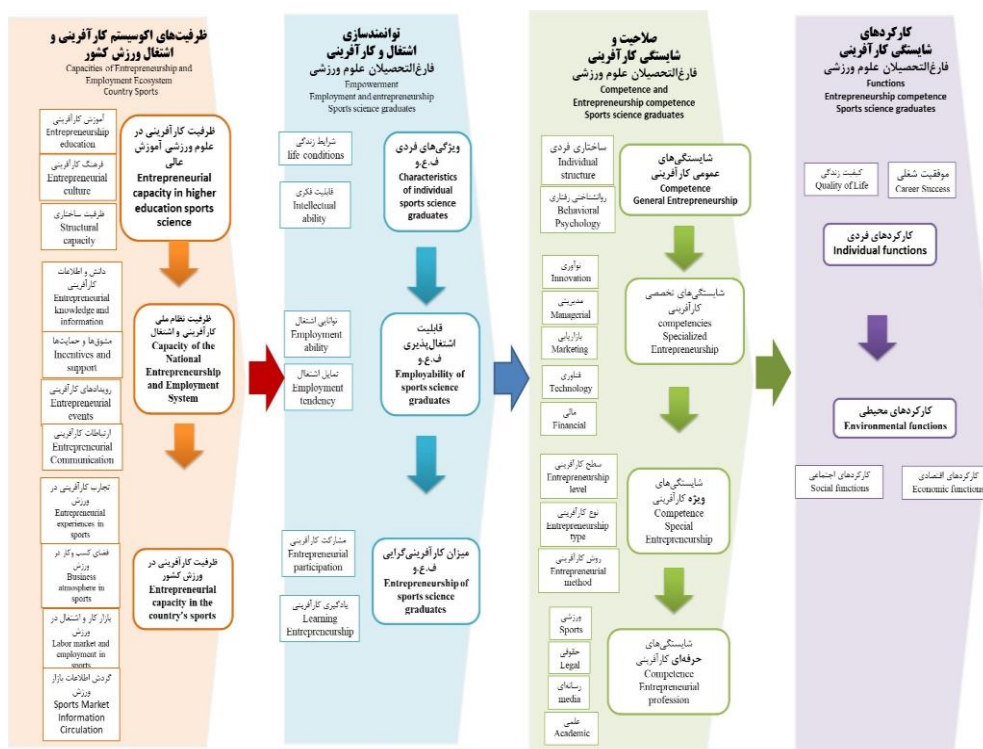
ظرفیت‌های اکوسیستم کارآفرینی و اشتغال ورزش کشور
Capacities of Entrepreneurship and Employment Ecosystem Country Sports

آموزش کارآفرینی
Entrepreneurship education

فرهنگ کارآفرینی
Entrepreneurial culture

ظرفیت ساختاری
Structural capacity

ظرفیت کارآفرینی در علوم ورزشی آموزش عالی
Entrepreneurial capacity in higher education sports science

دانش و اطلاعات کارآفرینی
Entrepreneurial knowledge and information

مشوق‌ها و حمایت‌ها
Incentives and support

رویدادهای کارآفرینی
Entrepreneurial events

ارتباطات کارآفرینی
Entrepreneurial Communication

ظرفیت نظام ملی کارآفرینی و اشتغال
Capacity of the National Entrepreneurship and Employment System

تجارب کارآفرینی در ورزش
Entrepreneurial experiences in sports

فضای کسب و کار در ورزش
Business atmosphere in sports

بازار کار و اشتغال در ورزش
Labor market and employment in sports

گردش اطلاعات بازار ورزش
Sports Market Information Circulation

ظرفیت کارآفرینی در ورزش کشور
Entrepreneurial capacity in the country's sports

توانمندسازی اشتغال و کارآفرینی فارغ‌التحصیلان علوم ورزشی
Empowerment Employment and entrepreneurship Sports science graduates

شرایط زندگی
life conditions

قابلیت فکری
Intellectual ability

ویژگی‌های فردی ف.ع.و
Characteristics of individual sports science graduates

توانایی اشتغال
Employment ability

تمایل اشتغال
Employment tendency

قابلیت اشتغال‌پذیری ف.ع.و
Employability of sports science graduates

مشارکت کارآفرینی
Entrepreneurial participation

یادگیری کارآفرینی
Learning Entrepreneurship

میزان کارآفرینی‌گرایی ف.ع.و
Entrepreneurship of sports science graduates

صلاحیت و شایستگی کارآفرینی فارغ‌التحصیلان علوم ورزشی
Competence and Entrepreneurship competence Sports science graduates

ساختاری فردی
Individual structure

روانشناختی رفتاری
Behavioral Psychology

شایستگی‌های عمومی کارآفرینی
Competence General Entrepreneurship

نوآوری
Innovation

مدیریتی
Managerial

بازاریابی
Marketing

فناوری
Technology

مالی
Financial

شایستگی‌های تخصصی کارآفرینی
competencies Specialized Entrepreneurship

سطح کارآفرینی
Entrepreneurship level

نوع کارآفرینی
Entrepreneurship type

روش کارآفرینی
Entrepreneurial method

شایستگی‌های ویژه کارآفرینی
Competence Special Entrepreneurship

ورزشی
Sports

حقوقی
Legal

رسانه‌ای
media

علمی
Academic

شایستگی‌های حرفه‌ای کارآفرینی
Competence Entrepreneurial profession

کارکردهای شایستگی کارآفرینی فارغ‌التحصیلان علوم ورزشی
Functions Entrepreneurship competence Sports science graduates

کیفیت زندگی
Quality of Life

موفقیت شغلی
Career Success

کارکردهای فردی
Individual functions

کارکردهای محیطی
Environmental functions

کارکردهای اجتماعی
Social functions

کارکردهای اقتصادی
Economic functions